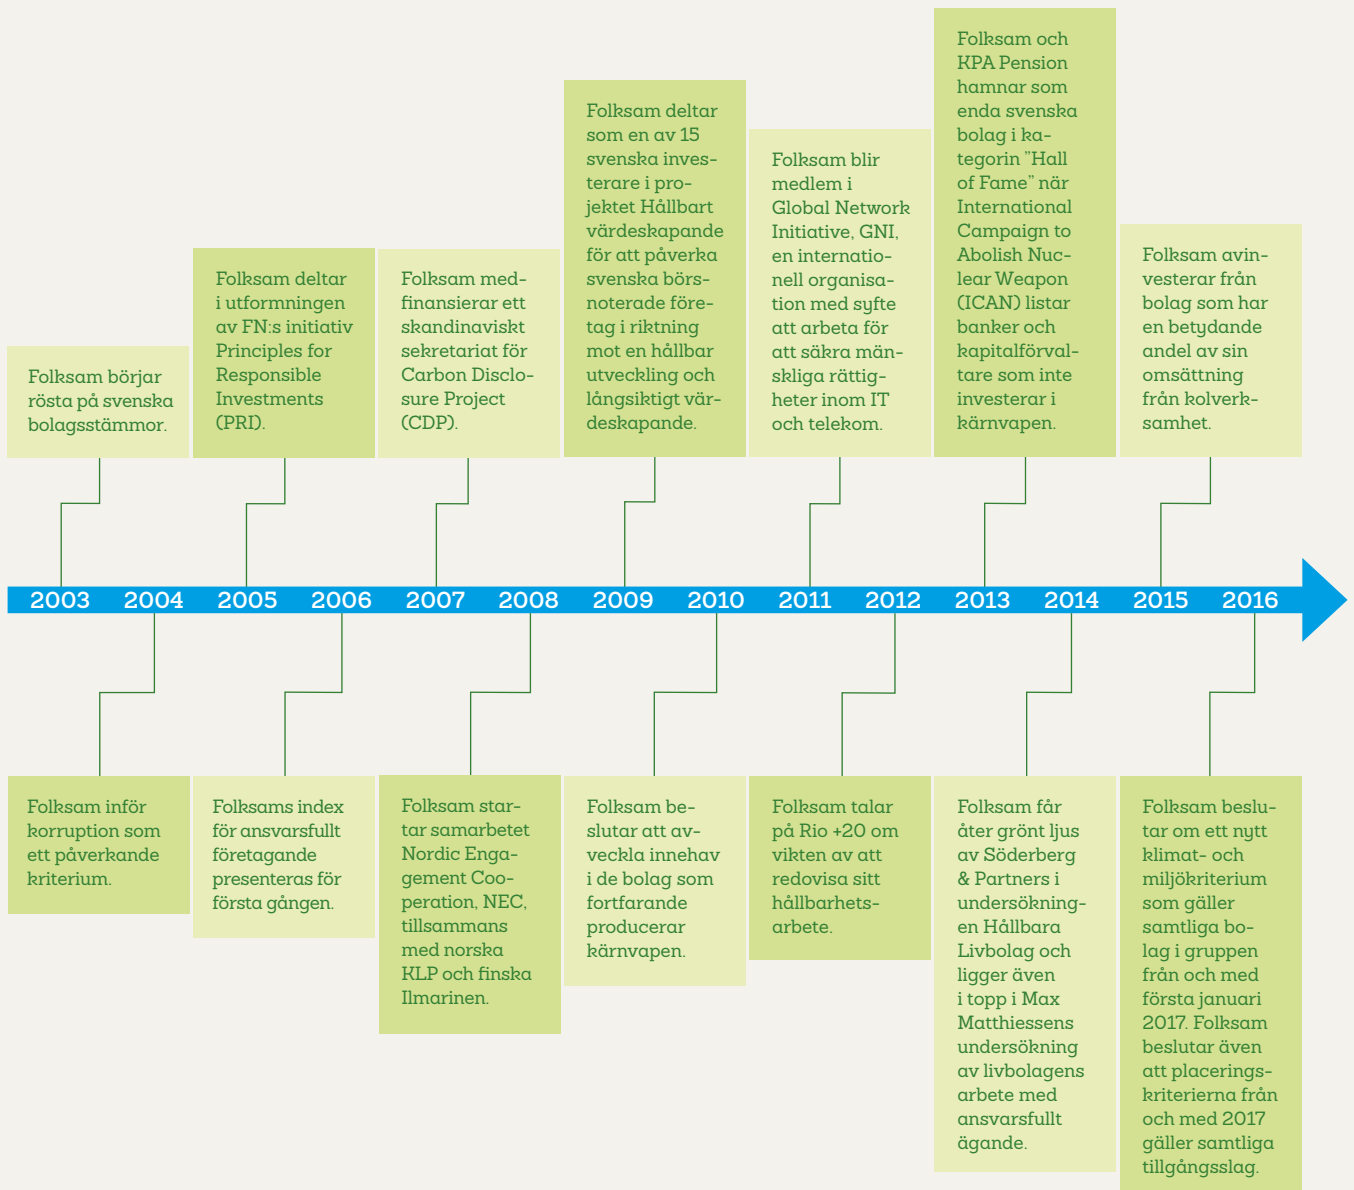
Folksam börjar rösta på svenska bolagsstämmor.

Folksam deltar i utformningen av FN:s initiativ Principles for Responsible Investments (PRI).

Folksam medfinansierar ett skandinaviskt sekretariat för Carbon Disclosure Project (CDP).

Folksam deltar som en av 15 svenska investerare i projektet Hållbart värdeskapande för att påverka svenska börsnoterade företag i riktning mot en hållbar utveckling och långsiktigt värdeskapande.

Folksam blir medlem i Global Network Initiative, GNI, en internationell organisation med syfte att arbeta för att säkra mänskliga rättigheter inom IT och telekom.

Folksam och KPA Pension hamnar som enda svenska bolag i kategorin "Hall of Fame" när International Campaign to Abolish Nuclear Weapon (ICAN) listar banker och kapitalförvaltare som inte investerar i kärnvapen.

Folksam avinvesterar från bolag som har en betydande andel av sin omsättning från kolverksamhet.

2003 2004 2005 2006 2007 2008 2009 2010 2011 2012 2013 2014 2015 2016

Folksam inför korruption som ett påverkande kriterium.

Folksams index för ansvarsfullt företagande presenteras för första gången.

Folksam startar samarbetet Nordic Engagement Cooperation, NEC, tillsammans med norska KLP och finska Ilmarinen.

Folksam beslutar att avveckla innehav i de bolag som fortfarande producerar kärnvapen.

Folksam talar på Rio +20 om vikten av att redovisa sitt hållbarhetsarbete.

Folksam får åter grönt ljus av Söderberg & Partners i undersökningen Hållbara Livbolag och ligger även i topp i Max Matthiessens undersökning av livbolagens arbete med ansvarsfullt ägande.

Folksam beslutar om ett nytt klimat- och miljökriterium som gäller samtliga bolag i gruppen från och med första januari 2017. Folksam beslutar även att placeringskriterierna från och med 2017 gäller samtliga tillgångsslag.